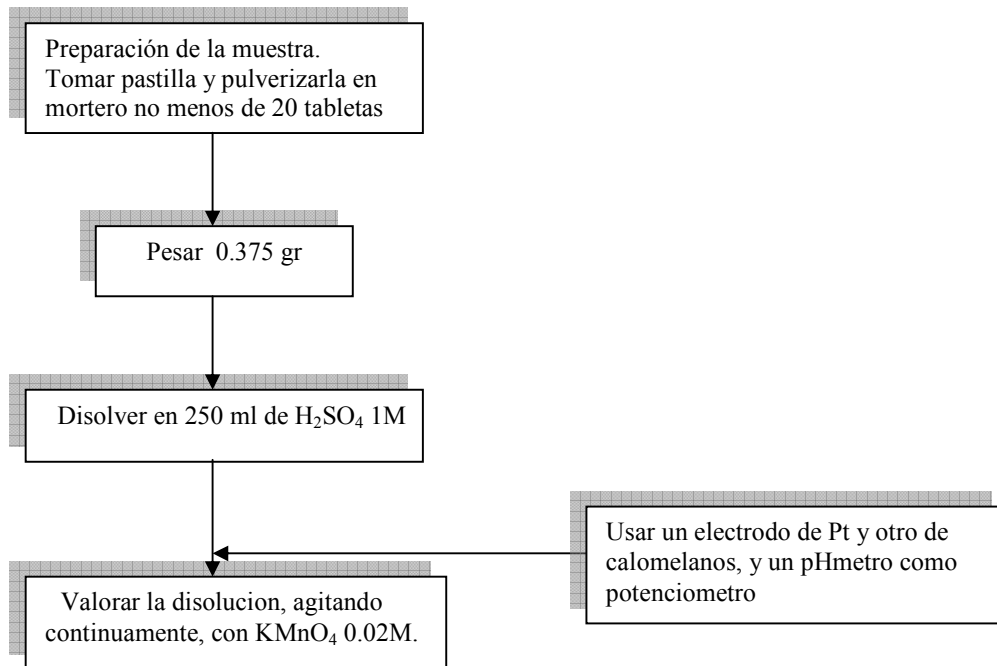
Preparación de la muestra.
Tomar pastilla y pulverizarla en mortero no menos de 20 tabletas

Pesar 0.375 gr

Disolver en 250 ml de $H_2SO_4$ 1M

Usar un electrodo de Pt y otro de calomelanos, y un pHmetro como potenciometro

Valorar la disolucion, agitando continuamente, con $KMnO_4$ 0.02M.